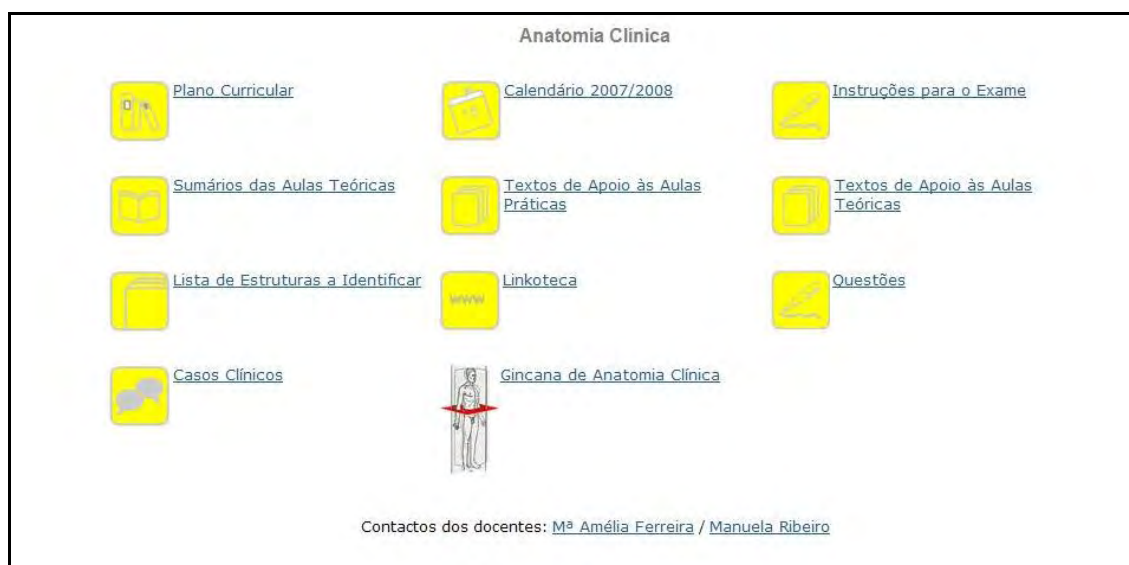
Anatomia Clínica

Plano Curricular

Calendário 2007/2008

Instruções para o Exame

Sumários das Aulas Teóricas

Textos de Apoio às Aulas Práticas

Textos de Apoio às Aulas Teóricas

Lista de Estruturas a Identificar

www

Linkoteca

Questões

Casos Clínicos

Gincana de Anatomia Clínica

Contactos dos docentes: Mª Amélia Ferreira / Manuela Ribeiro